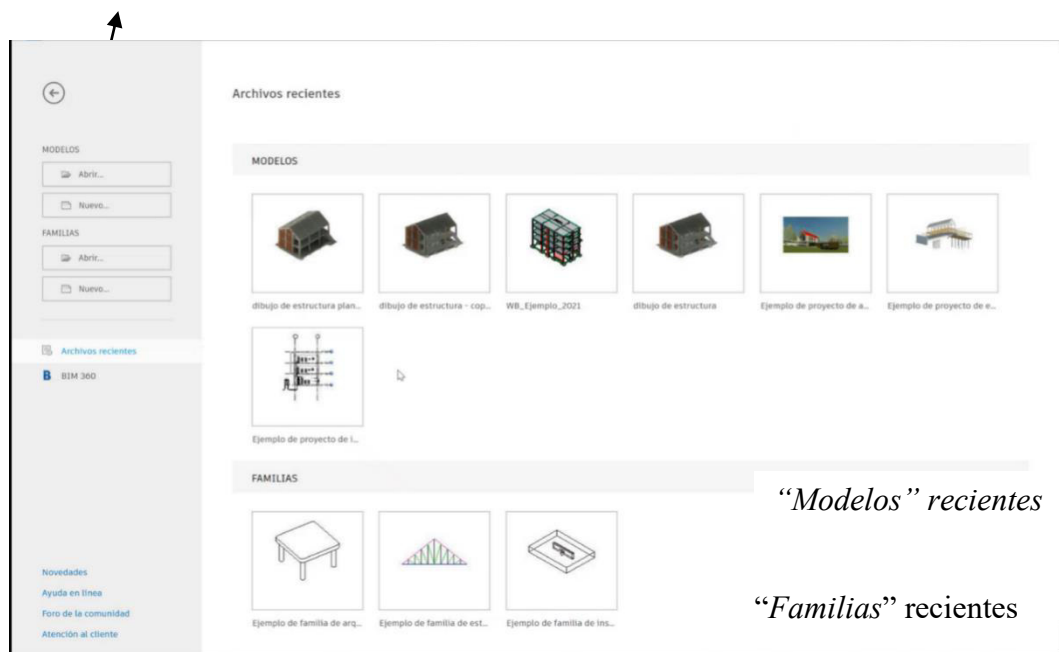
MODELOS

Abrir...

Nuevo...

FAMILIAS

Abrir...

Nuevo...

Archivos recientes

BIM 360

Novedades

Ayuda en línea

Foro de la comunidad

Atención al cliente

Archivos recientes

MODELOS

dibujo de estructura plan...

dibujo de estructura - cop...

WB_Ejemplo_2021

dibujo de estructura

Ejemplo de proyecto de a...

Ejemplo de proyecto de e...

Ejemplo de proyecto de i...

FAMILIAS

Ejemplo de familia de arq...

Ejemplo de familia de est...

Ejemplo de familia de ins...

"Modelos" recientes

"Familias" recientes